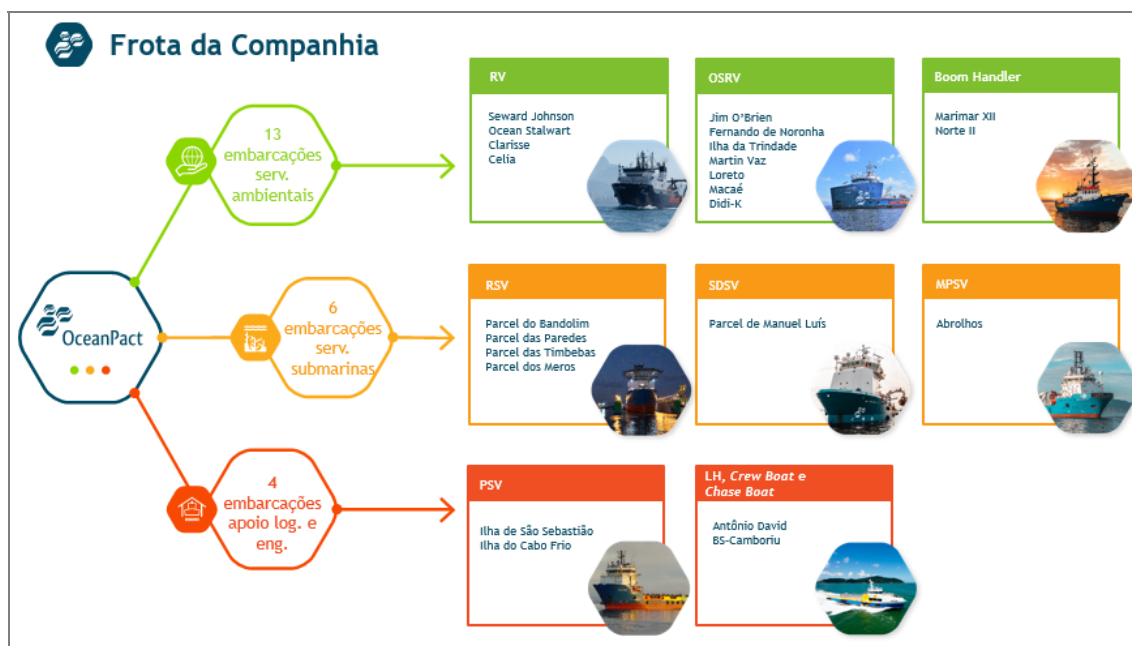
Frota da Companhia

OceanPact

13 embarcações serv. ambientais

6 embarcações serv. submarinas

4 embarcações apoio log. e eng.

RV

Seward Johnson
Ocean Stalwart
Clarisse
Celia

OSRV

Jim O'Brien
Fernando de Noronha
Ilha da Trindade
Martin Vaz
Loreto
Macaé
Didi-K

Boom Handler

Marimar XII
Norte II

RSV

Parcel do Bandolim
Parcel das Paredes
Parcel das Timbebas
Parcel dos Meros

SDSV

Parcel de Manuel Luís

MPSV

Abrolhos

PSV

Ilha de São Sebastião
Ilha do Cabo Frio

LH, *Crew Boat e Chase Boat*

Antônio David
BS-Camboriu